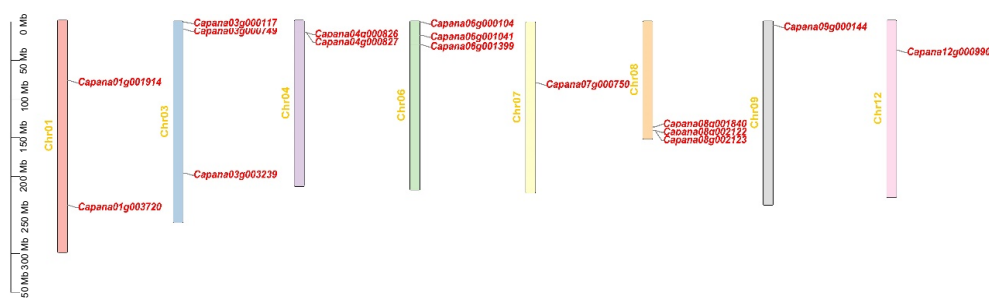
0 Mb
50 Mb
100 Mb
150 Mb
200 Mb
250 Mb
300 Mb
350 Mb

Chr01
Capana01g001914
Capana01g003720

Chr03
Capana03g000117
Capana03g000749
Capana03g003239

Chr04
Capana04g000826
Capana04g000827

Chr06
Capana06g000104
Capana06g001041
Capana06g001399

Chr07
Capana07g000750

Chr08
Capana08g001840
Capana08g002122
Capana08g002123

Chr09
Capana09g000144

Chr12
Capana12g000990